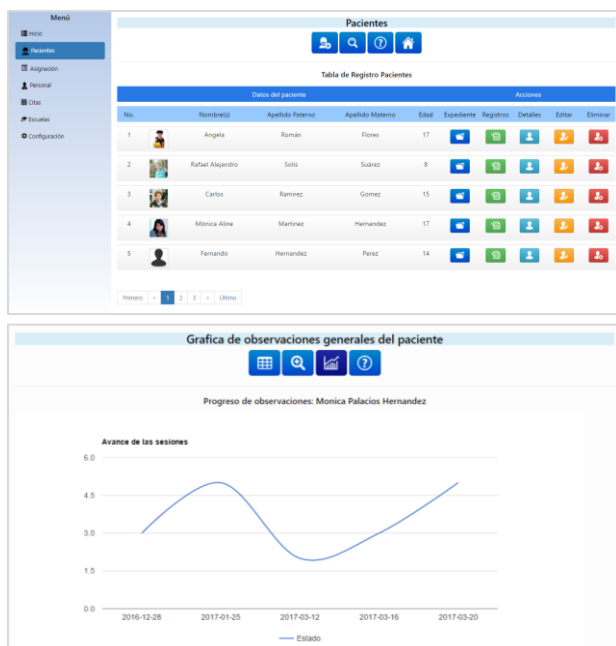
Menú
Inicio
Pacientes
Asignación
Personal
Citas
Escuelas
Configuración

Pacientes

Tabla de Registro Pacientes

| | Datos del paciente | | | | Acciones | | | | |
|---|---|---|---|---|---|---|---|---|---|
| No. | Nombre(s) | Apellido Paterno | Apellido Materno | Edad | Expediente | Registros | Detalles | Editar | Eliminar |
| 1 | Angela | Román | Flores | 17 | | | | | |
| 2 | Rafael Alejandro | Solis | Suárez | 8 | | | | | |
| 3 | Carlos | Ramirez | Gomez | 15 | | | | | |
| 4 | Mónica Aline | Martinez | Hernandez | 17 | | | | | |
| 5 | Fernando | Hernandez | Perez | 14 | | | | | |

Primero « 1 2 3 » Último

Grafica de observaciones generales del paciente

Progreso de observaciones: Monica Palacios Hernandez

Avance de las sesiones

6.0
4.5
3.0
1.5
0.0

2016-12-28 2017-01-25 2017-03-12 2017-03-16 2017-03-20

Estado